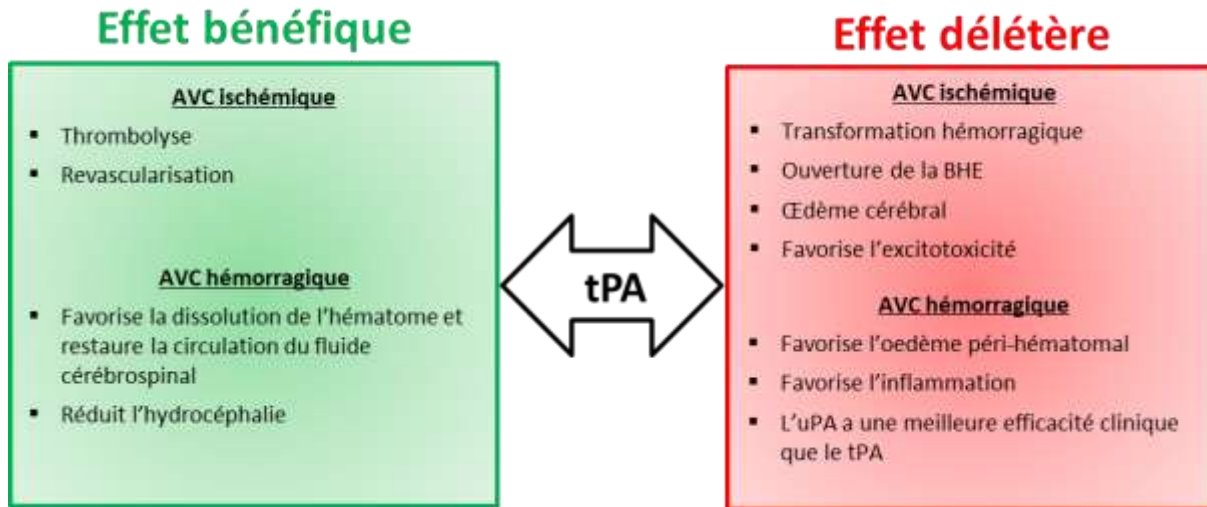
Effet bénéfique

AVC ischémique

- Thrombolyse
- Revascularisation

AVC hémorragique

- Favorise la dissolution de l'hématome et restaure la circulation du fluide cérébrospinal
- Réduit l'hydrocéphalie

tPA

Effet délétère

AVC ischémique

- Transformation hémorragique
- Ouverture de la BHE
- Œdème cérébral
- Favorise l'excitotoxicité

AVC hémorragique

- Favorise l'oedème péri-hématomal
- Favorise l'inflammation
- L'uPA a une meilleure efficacité clinique que le tPA